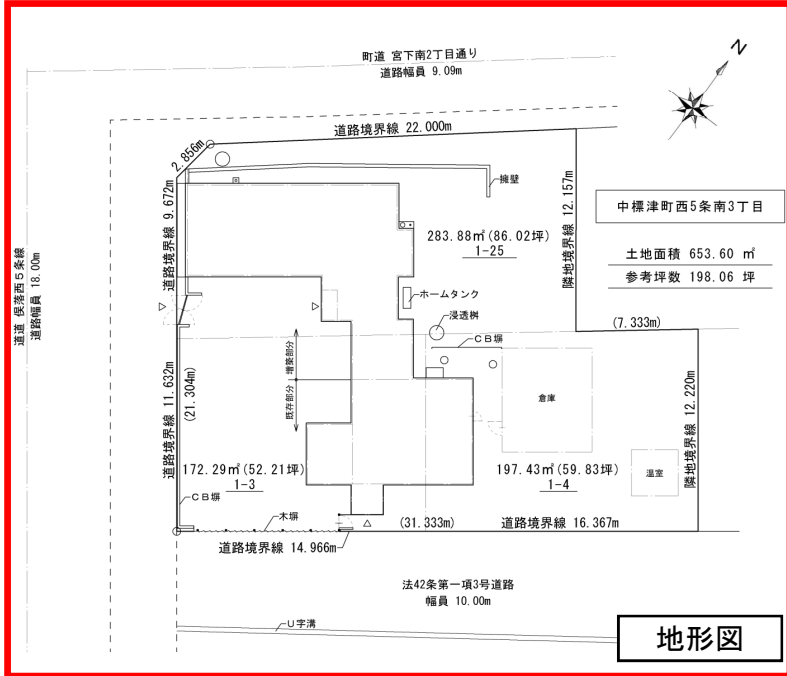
町道 宮下南2丁目通り
道路幅員 9.09m

N

道路境界線 22.000m

2.856m

擁壁

中標津町西5条南3丁目

道路境界線 9.672m

283.88㎡(86.02坪)
1-25

隣地境界線 12.157m

土地面積 653.60 ㎡
参考坪数 198.06 坪

道道 俣落西5条線
道路幅員 18.00m

ホームタンク

浸透桝

(7.333m)

CB塀

増築部分

既存部分

倉庫

(21.304m)

道路境界線 11.632m

隣地境界線 12.220m

温室

172.29㎡(52.21坪)
1-3

197.43㎡(59.83坪)
1-4

CB塀

木塀

(31.333m)

道路境界線 16.367m

道路境界線 14.966m

法42条第一項3号道路
幅員 10.00m

U字溝

地形図